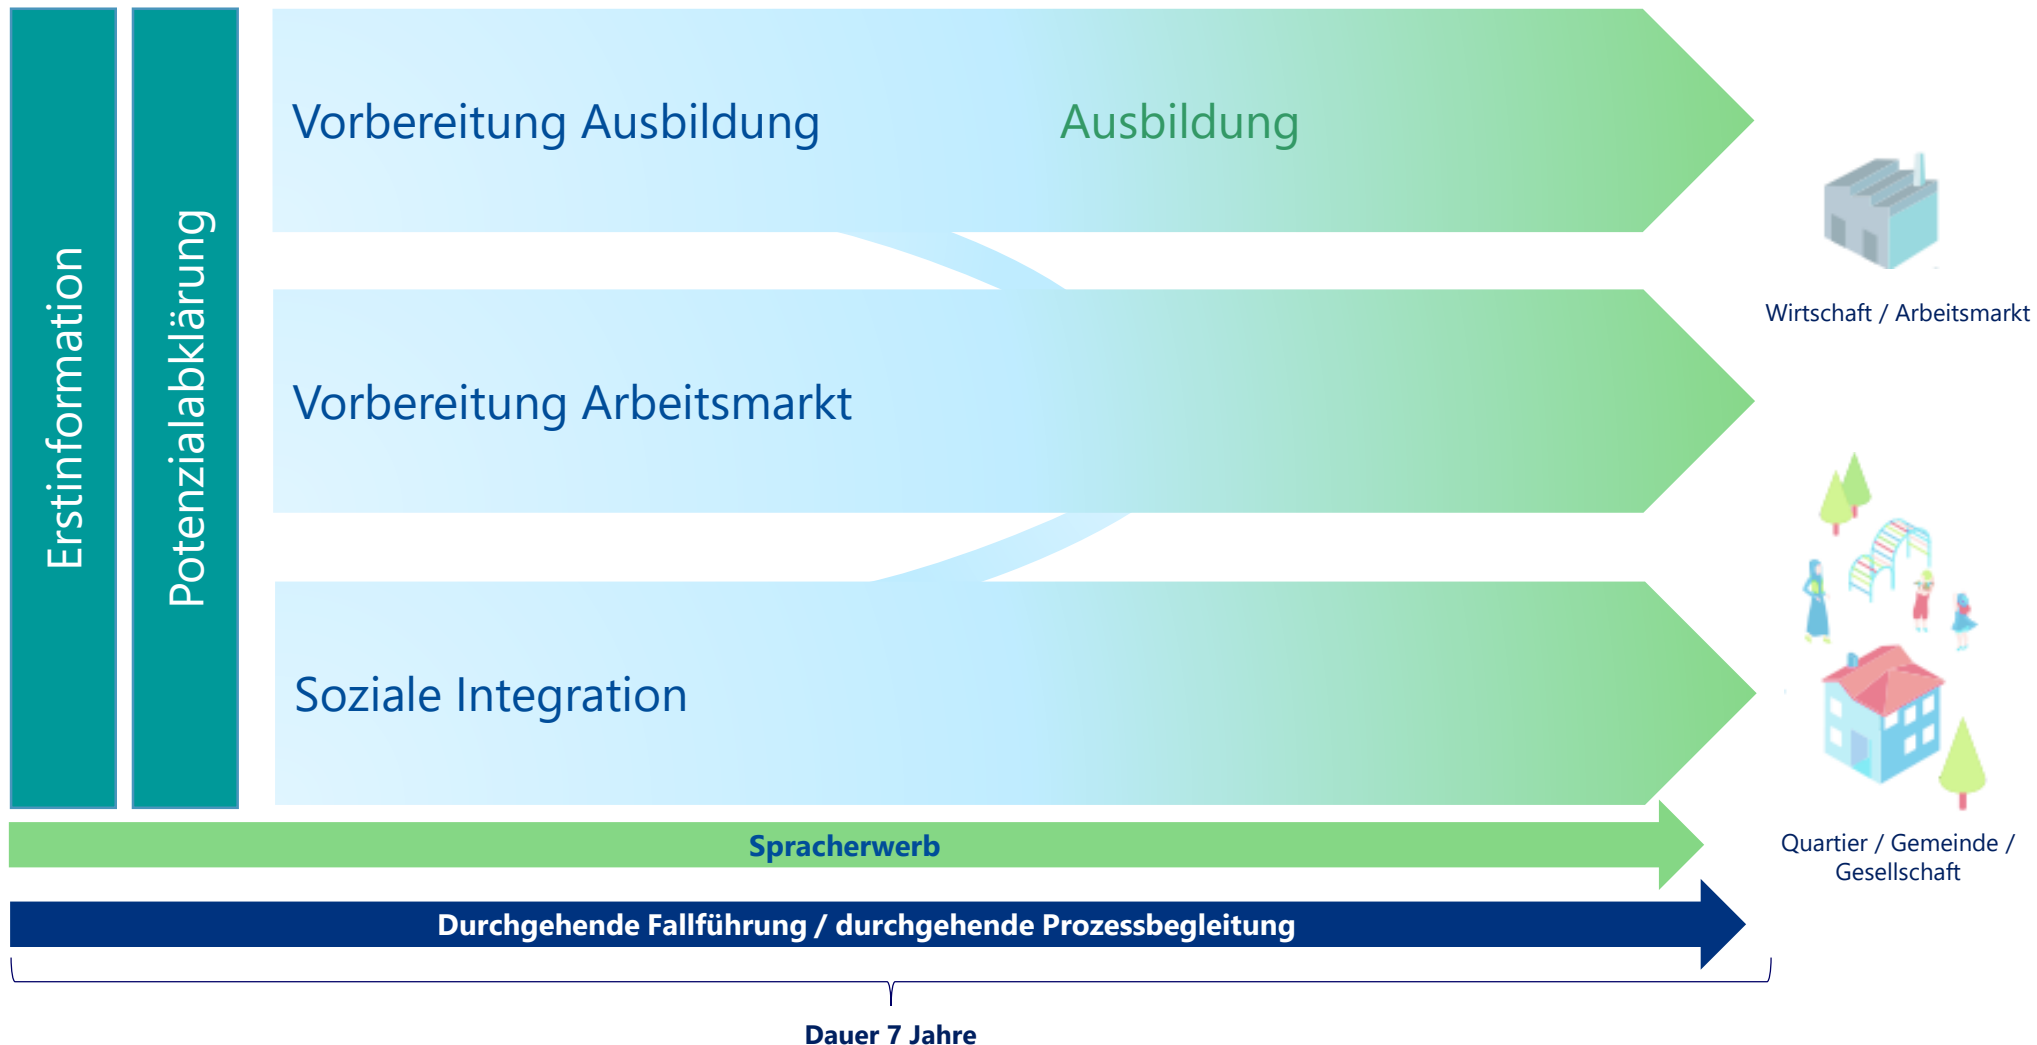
Erstinformation

Potenzialabklärung

Vorbereitung Ausbildung

Ausbildung

Wirtschaft / Arbeitsmarkt

Vorbereitung Arbeitsmarkt

Soziale Integration

Quartier / Gemeinde / Gesellschaft

Spracherwerb

Durchgehende Fallführung / durchgehende Prozessbegleitung

Dauer 7 Jahre